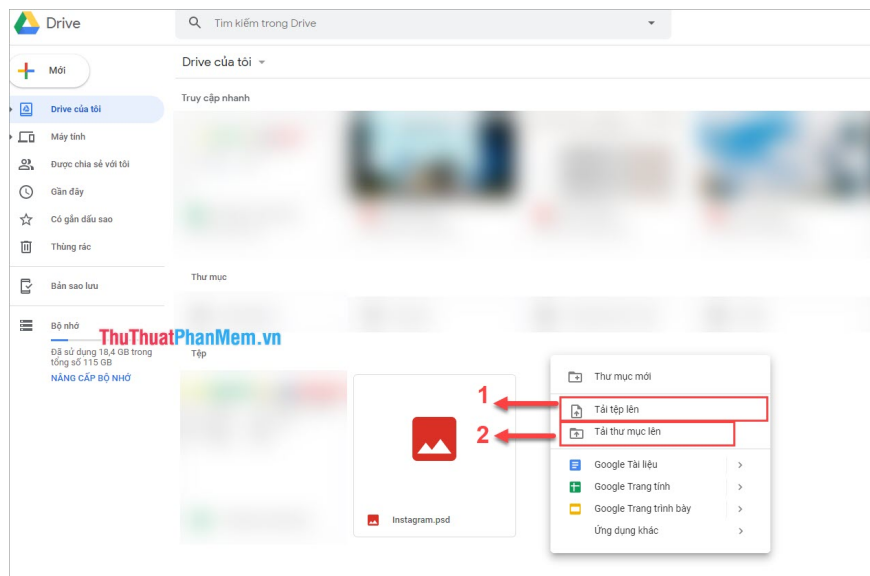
Drive

Tìm kiếm trong Drive

Mới

Drive của tôi

Máy tính

Được chia sẻ với tôi

Gần đây

Có gắn dấu sao

Thùng rác

Bản sao lưu

Bộ nhớ

Đã sử dụng 18,4 GB trong tổng số 115 GB

NÂNG CẤP BỘ NHỚ

Drive của tôi

Truy cập nhanh

Thư mục

ThuThuatPhanMem.vn

Tệp

Instagram.psd

Thư mục mới

1

Tải tệp lên

2

Tải thư mục lên

Google Tài liệu

Google Trang tính

Google Trang trình bày

Ứng dụng khác